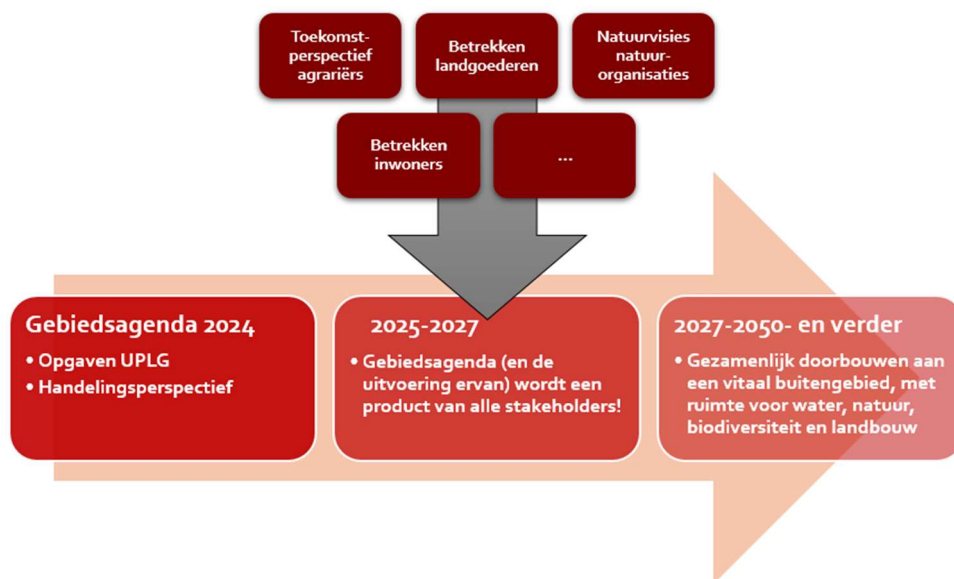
Toekomstperspectief agrariërs

Betrekken landgoederen

Natuurvisies natuurorganisaties

Betrekken inwoners

...

Gebiedsagenda 2024
• Opgaven UPLG
• Handelingsperspectief

2025-2027
• Gebiedsagenda (en de uitvoering ervan) wordt een product van alle stakeholders!

2027-2050- en verder
• Gezamenlijk doorbouwen aan een vitaal buitengebied, met ruimte voor water, natuur, biodiversiteit en landbouw